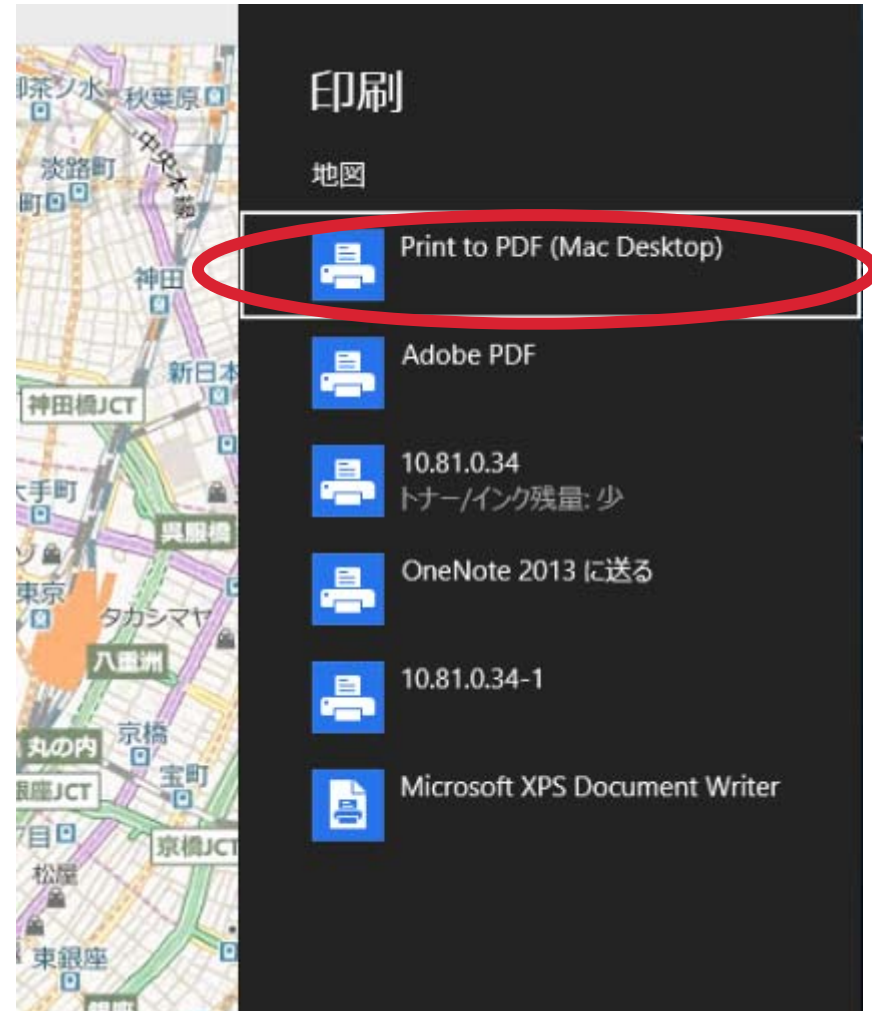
御茶ノ水 秋葉原
中央本線
淡路町
町
神田
新日本
神田橋JCT
大手町
呉服橋
東京
タカシマヤ
八重洲
京橋
丸の内
宝町
銀座JCT
京橋JCT
丁目
松屋
東銀座

印刷

地図

Print to PDF (Mac Desktop)

Adobe PDF

10.81.0.34
トナー/インク残量: 少

OneNote 2013 に送る

10.81.0.34-1

Microsoft XPS Document Writer